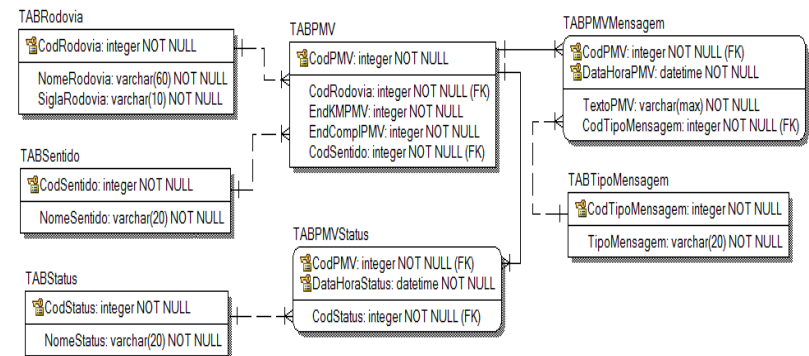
TABRodovia

CodRodovia: integer NOT NULL

NomeRodovia: varchar(60) NOT NULL
SiglaRodovia: varchar(10) NOT NULL

TABSentido

CodSentido: integer NOT NULL

NomeSentido: varchar(20) NOT NULL

TABStatus

CodStatus: integer NOT NULL

NomeStatus: varchar(20) NOT NULL

TABPMV

CodPMV: integer NOT NULL

CodRodovia: integer NOT NULL (FK)
EndKMPMV: integer NOT NULL
EndComplPMV: integer NOT NULL
CodSentido: integer NOT NULL (FK)

TABPMVStatus

CodPMV: integer NOT NULL (FK)
DataHoraStatus: datetime NOT NULL

CodStatus: integer NOT NULL (FK)

TABPMVMensagem

CodPMV: integer NOT NULL (FK)
DataHoraPMV: datetime NOT NULL

TextoPMV: varchar(max) NOT NULL
CodTipoMensagem: integer NOT NULL (FK)

TABTipoMensagem

CodTipoMensagem: integer NOT NULL

TipoMensagem: varchar(20) NOT NULL